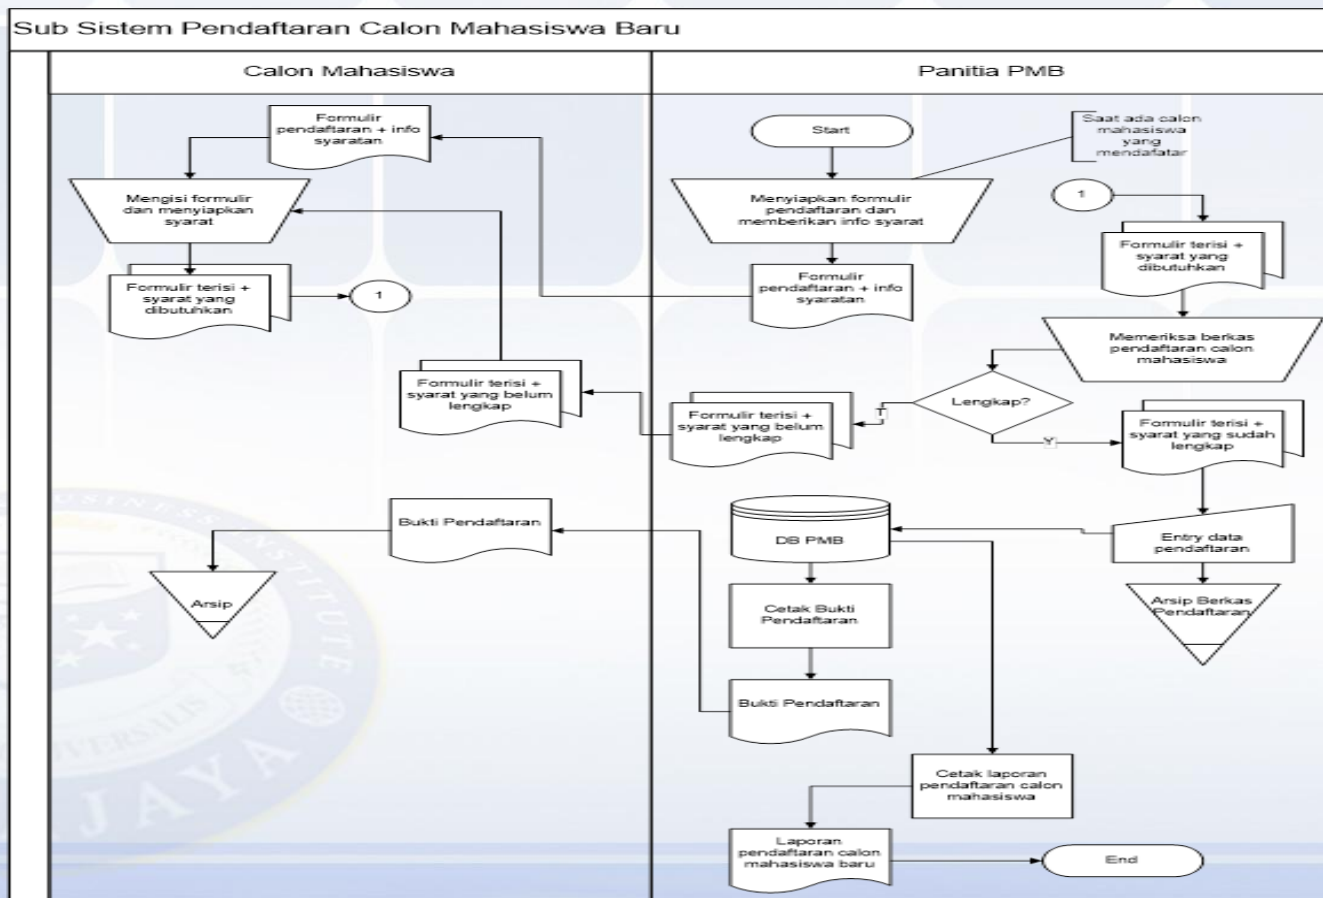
Sub Sistem Pendaftaran Calon Mahasiswa Baru

Calon Mahasiswa

Panitia PMB

Formulir pendaftaran + info syaratan

Mengisi formulir dan menyiapkan syarat

Formulir terisi + syarat yang dibutuhkan

1

Formulir terisi + syarat yang belum lengkap

Bukti Pendaftaran

Arsip

Start

Saat ada calon mahasiswa yang mendafatar

Menyiapkan formulir pendaftaran dan memberikan info syarat

Formulir pendaftaran + info syaratan

1

Formulir terisi + syarat yang dibutuhkan

Memeriksa berkas pendaftaran calon mahasiswa

Lengkap?

T

Y

Formulir terisi + syarat yang belum lengkap

Formulir terisi + syarat yang sudah lengkap

DB PMB

Entry data pendaftaran

Arsip Berkas Pendaftaran

Cetak Bukti Pendaftaran

Bukti Pendaftaran

Cetak laporan pendaftaran calon mahasiswa

Laporan pendaftaran calon mahasiswa baru

End